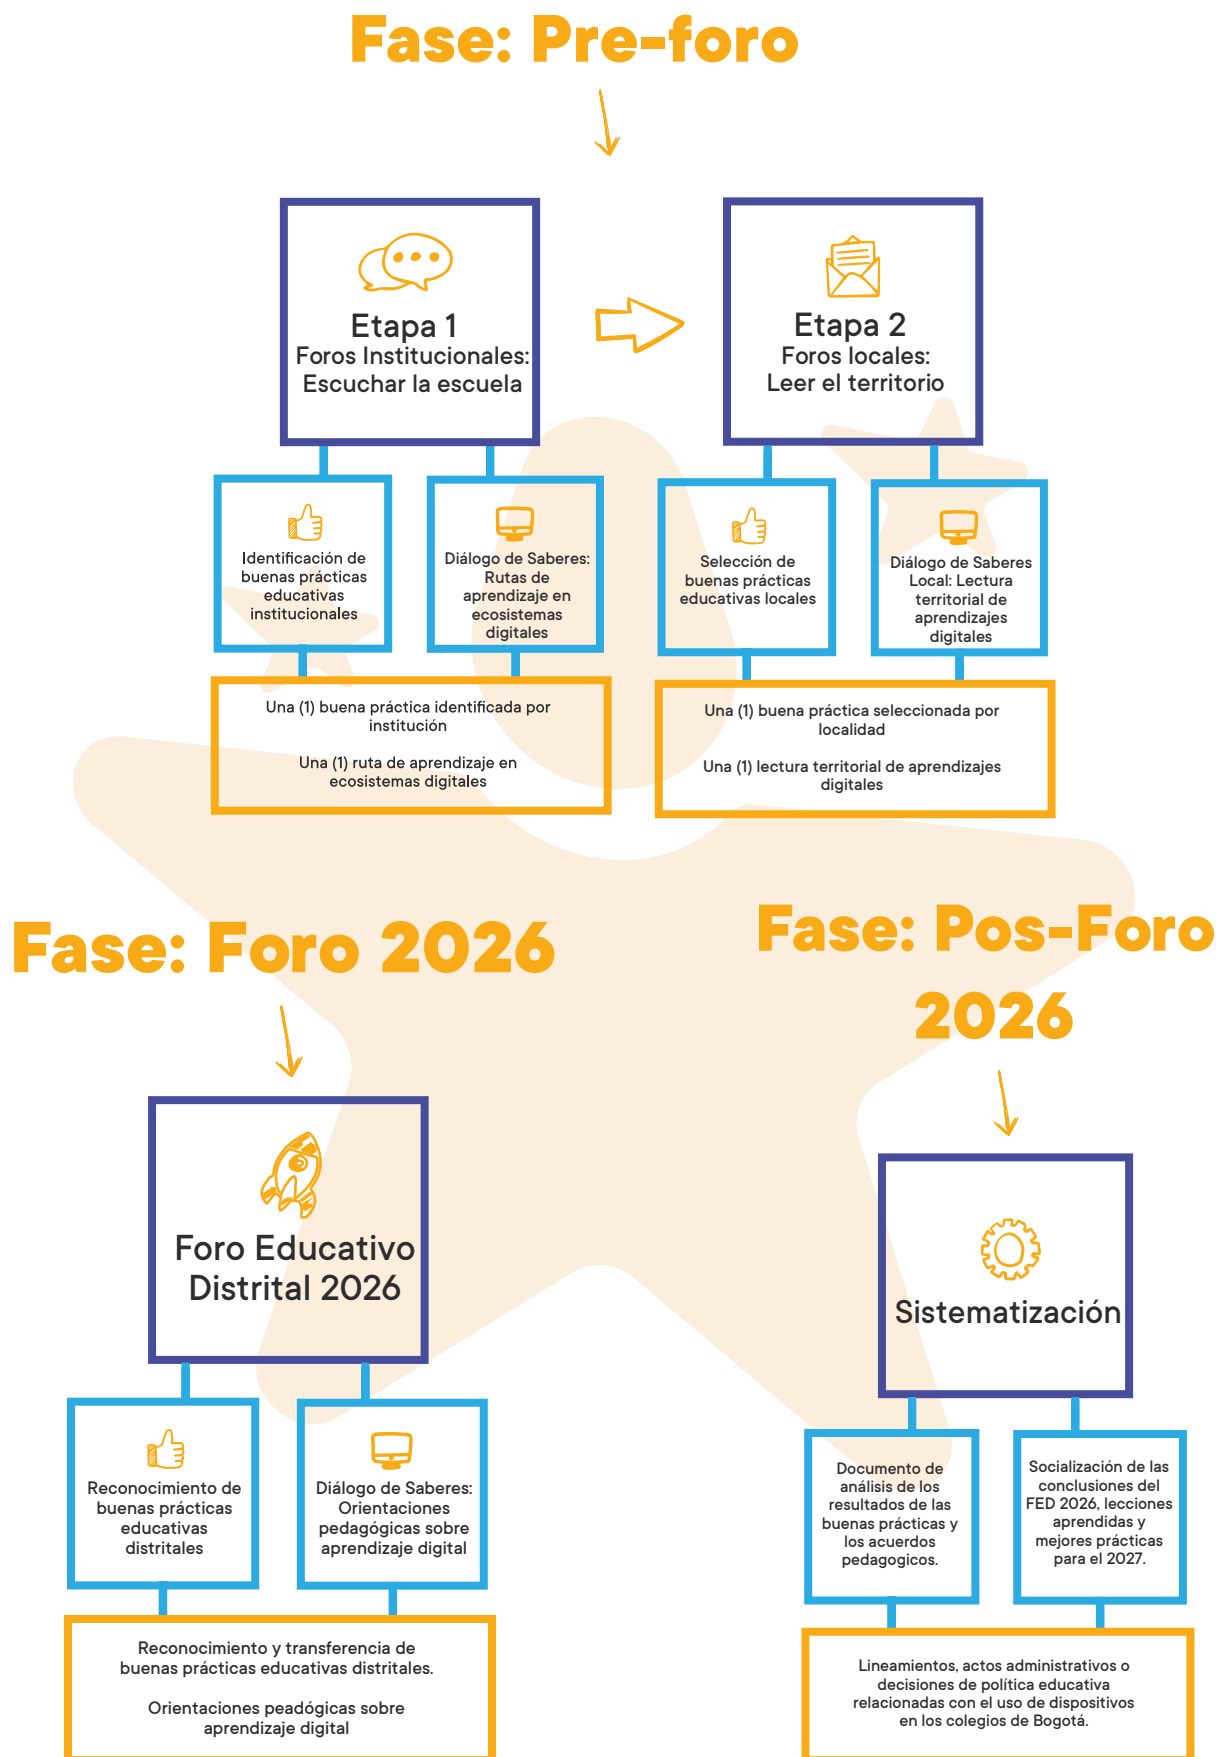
Fase: Pre-foro

Etapa 1
Foros Institucionales:
Escuchar la escuela

Etapa 2
Foros locales:
Leer el territorio

Identificación de buenas prácticas educativas institucionales

Diálogo de Saberes: Rutas de aprendizaje en ecosistemas digitales

Selección de buenas prácticas educativas locales

Diálogo de Saberes Local: Lectura territorial de aprendizajes digitales

Una (1) buena práctica identificada por institución

Una (1) ruta de aprendizaje en ecosistemas digitales

Una (1) buena práctica seleccionada por localidad

Una (1) lectura territorial de aprendizajes digitales

Fase: Foro 2026

Fase: Pos-Foro 2026

Foro Educativo Distrital 2026

Sistematización

Reconocimiento de buenas prácticas educativas distritales

Diálogo de Saberes: Orientaciones pedagógicas sobre aprendizaje digital

Documento de análisis de los resultados de las buenas prácticas y los acuerdos pedagogicos.

Socialización de las conclusiones del FED 2026, lecciones aprendidas y mejores prácticas para el 2027.

Reconocimiento y transferencia de buenas prácticas educativas distritales.

Orientaciones peadógicas sobre aprendizaje digital

Lineamientos, actos administrativos o decisiones de política educativa relacionadas con el uso de dispositivos en los colegios de Bogotá.